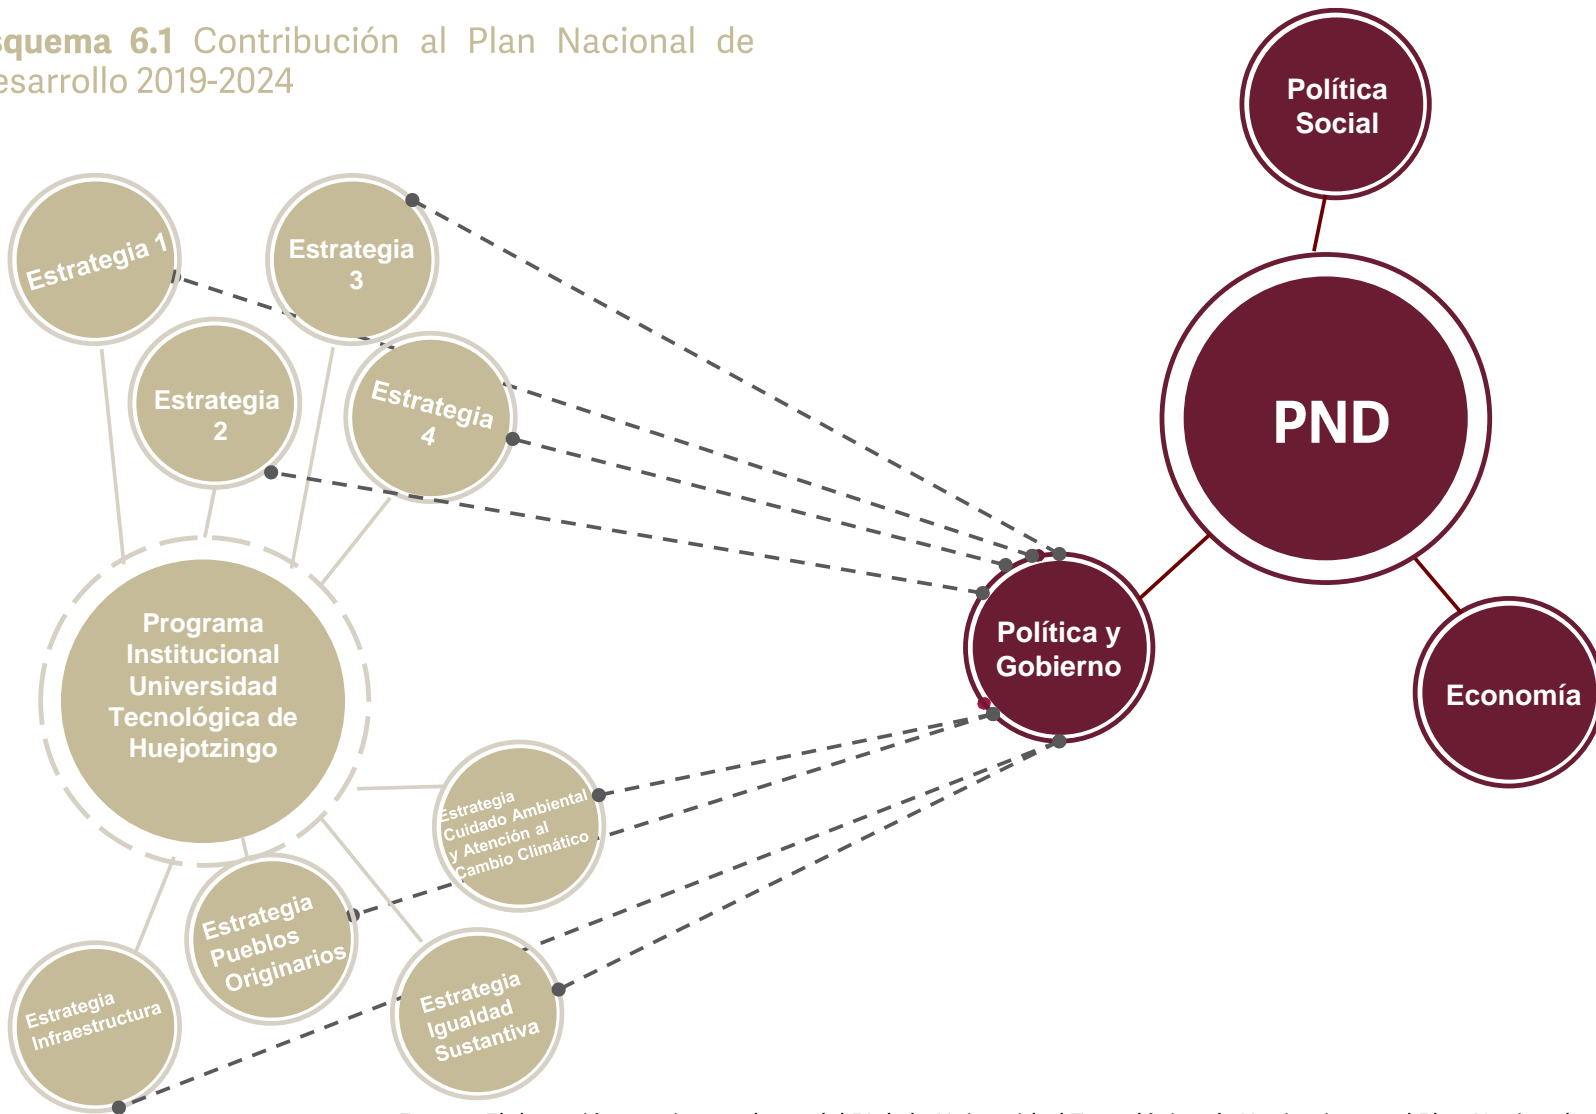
squema 6.1 Contribución al Plan Nacional de esarrollo 2019-2024

Política Social

Estrategia 1

Estrategia 3

Estrategia 2

Estrategia 4

PND

Política y Gobierno

Economía

Programa Institucional Universidad Tecnológica de Huejotzingo

Estrategia Cuidado Ambiental y Atención al Cambio Climático

Estrategia Pueblos Originarios

Estrategia Infraestructura

Estrategia Igualdad Sustantiva

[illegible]